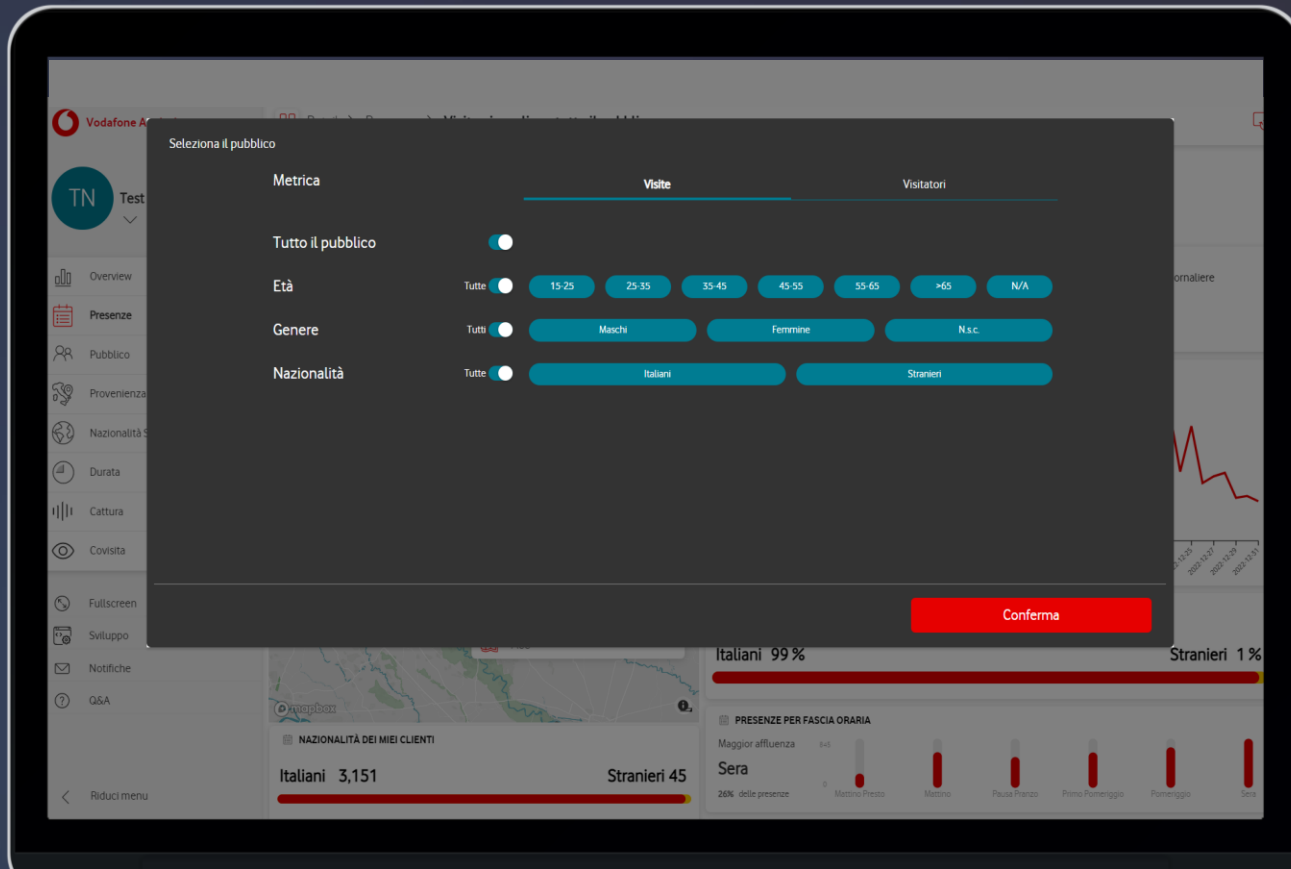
Vodafone A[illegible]

TN Test

Overview
Presenze
Pubblico
Provenienza
Nazionalità S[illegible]
Durata
Cattura
Covisita

Fullscreen
Sviluppo
Notifiche
Q&A

Riduci menu

Seleziona il pubblico

Metrica

Visite

Visitatori

Tutto il pubblico

Età

Tutte

15-25

25-35

35-45

45-55

55-65

>65

N/A

Genere

Tutti

Maschi

Femmine

N.s.c.

Nazionalità

Tutte

Italiani

Stranieri

Conferma

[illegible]ornaliere

2022-12-25 2022-12-27 2022-12-29 2022-12-31

Italiani 99 %

Stranieri 1 %

mapbox

NAZIONALITÀ DEI MIEI CLIENTI

Italiani 3,151

Stranieri 45

PRESENZE PER FASCIA ORARIA

Maggior affluenza

Sera

26% delle presenze

6e6

0

Mattino Presto

Mattino

Pausa Pranzo

Primo Pomeriggio

Pomeriggio

Sera